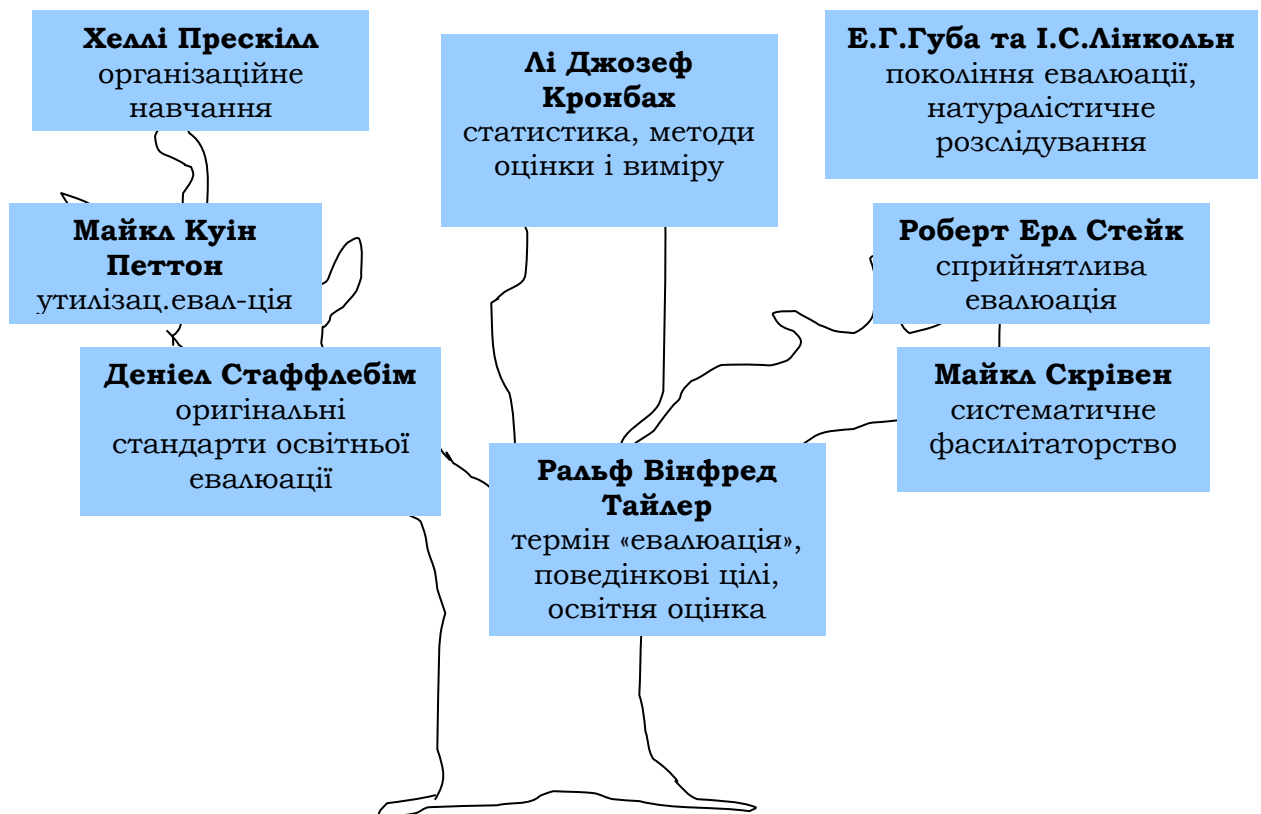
**Хеллі Прескілл**
організаційне навчання

**Лі Джозеф Кронбах**
статистика, методи оцінки і виміру

**Е.Г.Губа та І.С.Лінкольн**
покоління евалюації, натуралістичне розслідування

**Майкл Куін Петтон**
утилізац.евал-ція

**Роберт Ерл Стейк**
сприйнятлива евалюація

**Деніел Стаффлебім**
оригінальні стандарти освітньої евалюації

**Майкл Скрівен**
систематичне фасилітаторство

**Ральф Вінфред Тайлер**
термін «евалюація», поведінкові цілі, освітня оцінка